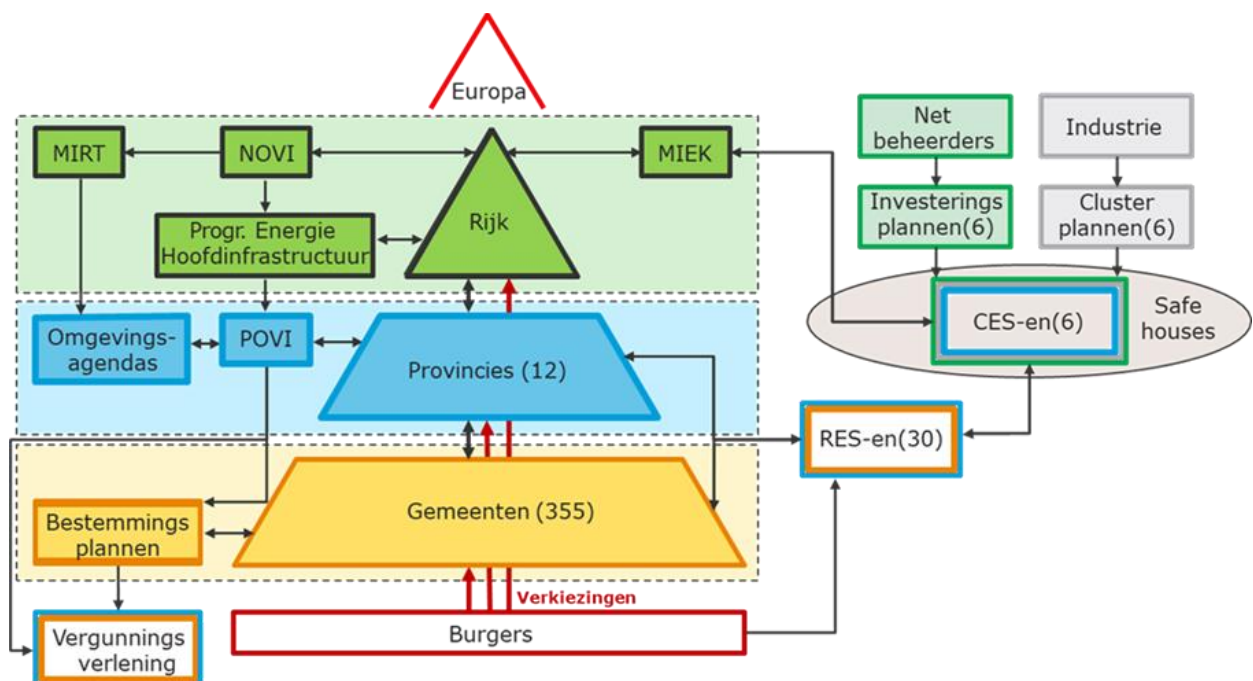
Europa

MIRT

NOVI

MIEK

Progr. Energie Hoofdinfrastructuur

Rijk

Net beheerders

Industrie

Investerings plannen(6)

Cluster plannen(6)

CES-en(6)

Safe houses

Omgevings-agendas

POVI

Provincies (12)

RES-en(30)

Gemeenten (355)

Bestemmings plannen

Verkiezingen

Vergunnings verlening

Burgers